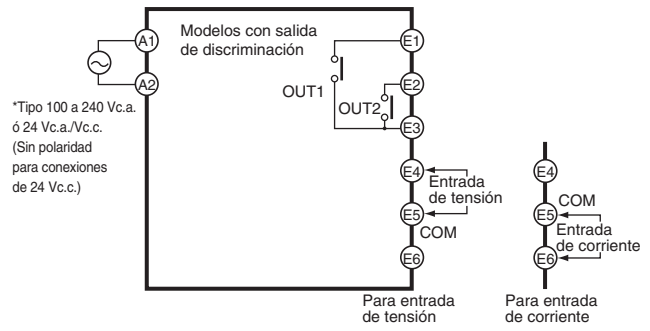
Modelos con salida de discriminación

A1

A2

*Tipo 100 a 240 Vc.a. ó 24 Vc.a./Vc.c. (Sin polaridad para conexiones de 24 Vc.c.)

E1

OUT1

E2

OUT2

E3

E4

Entrada de tensión

E5

COM

E6

Para entrada de tensión

E4

E5

COM

Entrada de corriente

E6

Para entrada de corriente